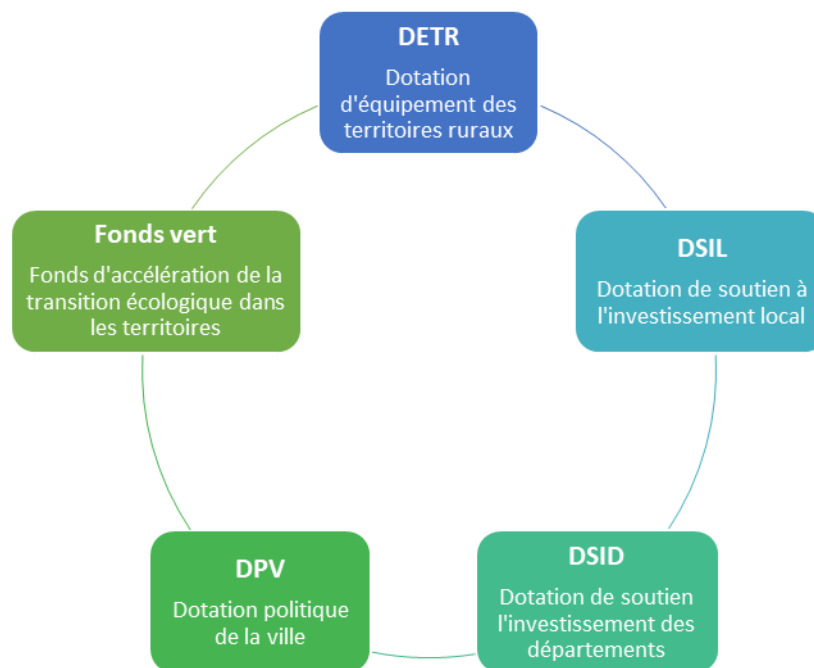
DETR
Dotation d'équipement des territoires ruraux

DSIL
Dotation de soutien à l'investissement local

DSID
Dotation de soutien l'investissement des départements

DPV
Dotation politique de la ville

Fonds vert
Fonds d'accélération de la transition écologique dans les territoires